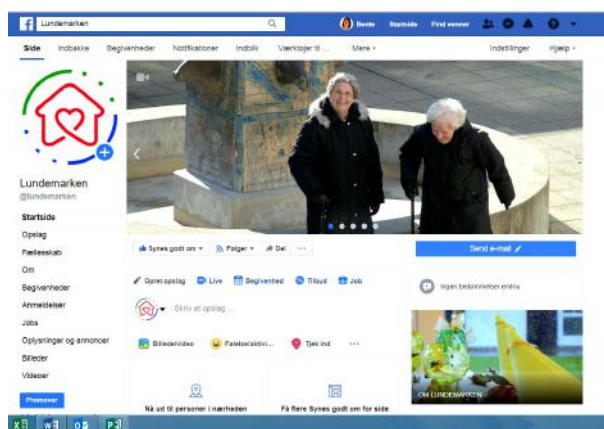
Lundemarken

Bente Startside Find venner

Side Indbakke Begivenheder Notifikationer Indblik Værktøjer til ... Mere ▾ Indstillinger Hjælp ▾

Lundemarken
@lundemarken

Startside
Opslag
Fællesskab
Om
Begivenheder
Anmeldelser
Jobs
Oplysninger og annoncer
Billeder
Videoer

Promover

Synes godt om ▾ Følger ▾ Del ...

Send e-mail

Opret opslag Live Begivenhed Tilbud Job

Skriv et opslag ...

Ingen bedømmelser endnu

Billede/video Følelse/aktivi... Tjek ind ...

Nå ud til personer i nærheden

Få flere Synes godt om for side

OM LUNDEMARKEN